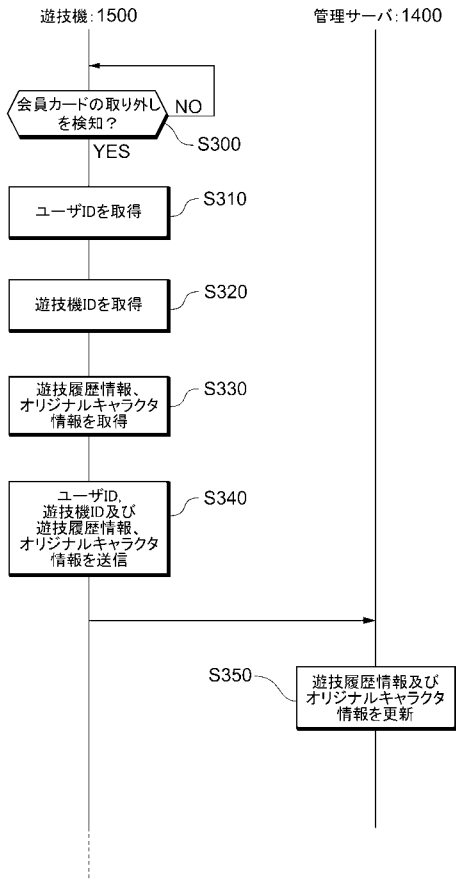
遊技機:1500

管理サーバ:1400

会員カードの取り外しを検知？

NO

YES

S300

ユーザIDを取得

S310

遊技機IDを取得

S320

遊技履歴情報、オリジナルキャラクタ情報を取得

S330

ユーザID、遊技機ID及び遊技履歴情報、オリジナルキャラクタ情報を送信

S340

S350

遊技履歴情報及びオリジナルキャラクタ情報を更新